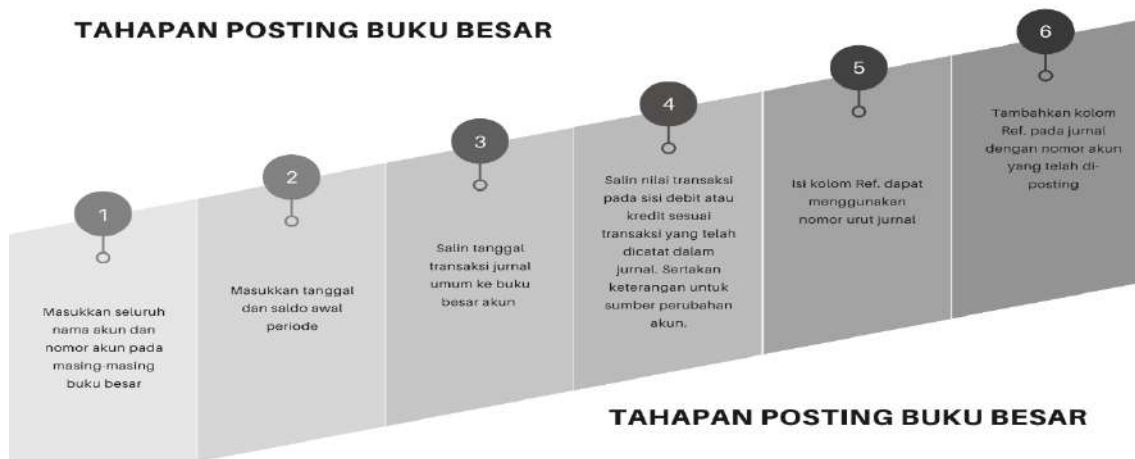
TAHAPAN POSTING BUKU BESAR

1

Masukkan seluruh nama akun dan nomor akun pada masing-masing buku besar

2

Masukkan tanggal dan saldo awal periode

3

Salin tanggal transaksi jurnal umum ke buku besar akun

4

Salin nilai transaksi pada sisi debit atau kredit sesuai transaksi yang telah dicatat dalam jurnal. Sertakan keterangan untuk sumber perubahan akun.

5

Isi kolom Ref. dapat menggunakan nomor urut jurnal

6

Tambahkan kolom Ref. pada jurnal dengan nomor akun yang telah di-posting

TAHAPAN POSTING BUKU BESAR